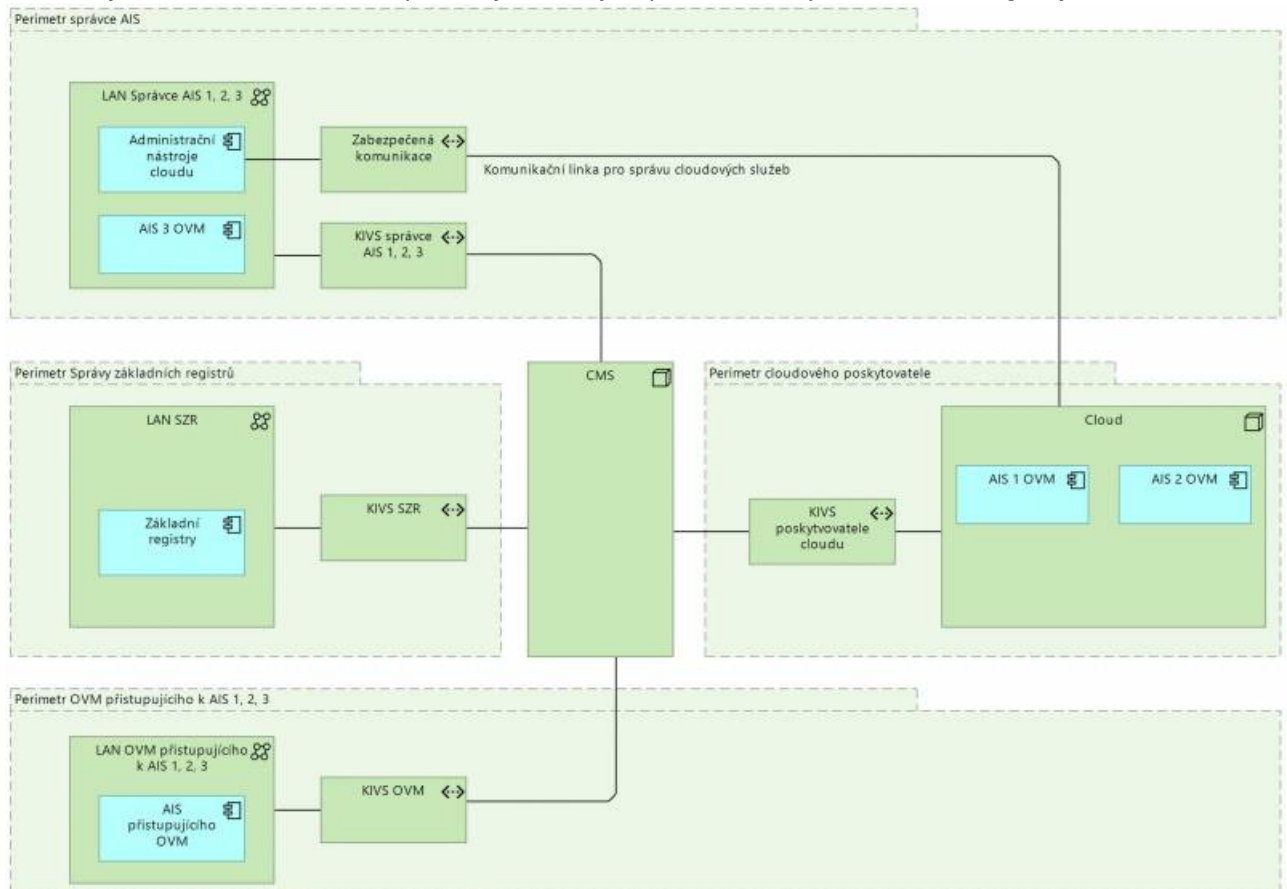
Perimetr správce AIS

LAN Správce AIS 1, 2, 3

Administrační nástroje cloudu

Zabezpečená komunikace

Komunikační linka pro správu cloudových služeb

AIS 3 OVM

KIVS správce AIS 1, 2, 3

Perimetr Správy základních registrů

CMS

Perimetr cloudového poskytovatele

LAN SZR

Cloud

AIS 1 OVM

AIS 2 OVM

Základní registry

KIVS SZR

KIVS poskytovatele cloudu

Perimetr OVM přistupujícího k AIS 1, 2, 3

LAN OVM přistupujícího k AIS 1, 2, 3

AIS přistupujícího OVM

KIVS OVM